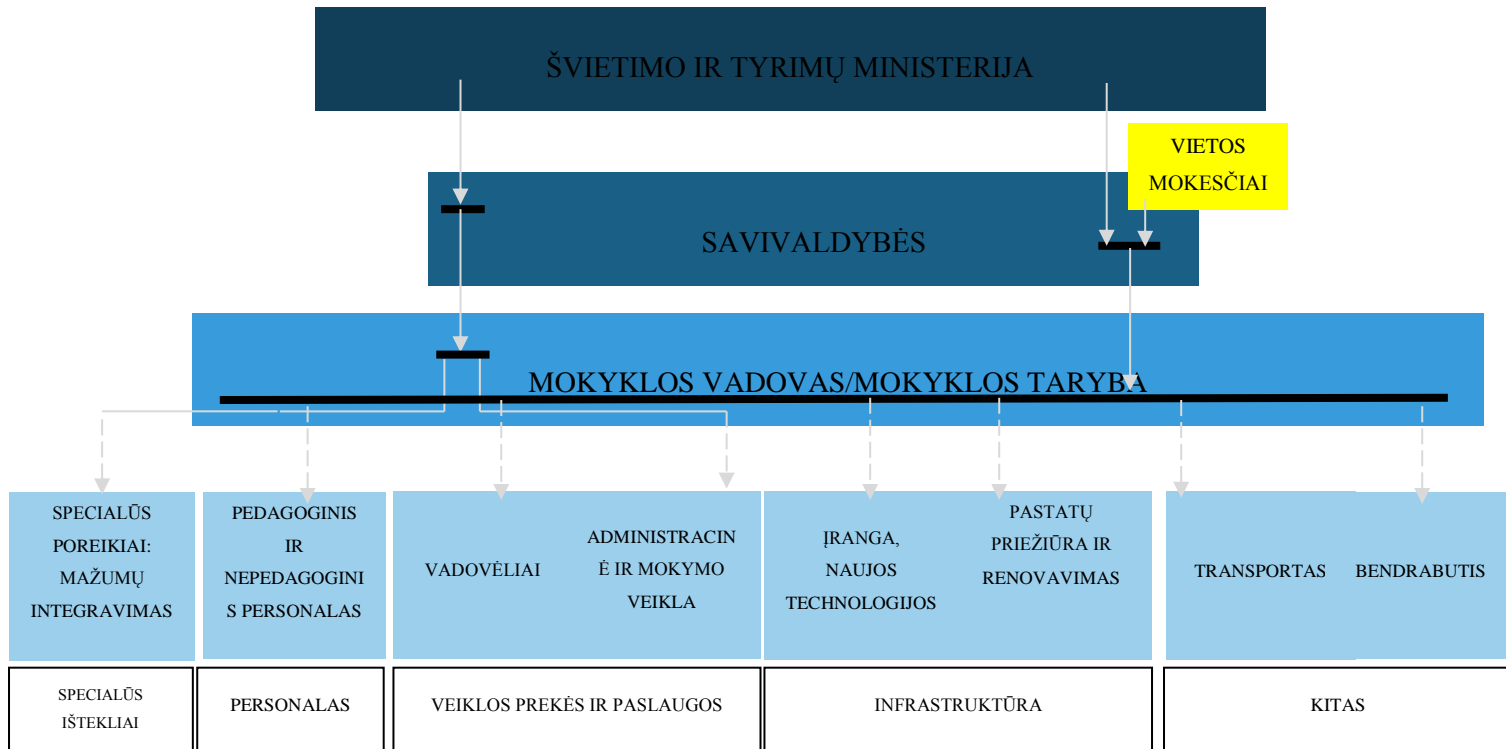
ŠVIETIMO IR TYRIMŲ MINISTERIJA

VIETOS MOKESČIAI

SAVIVALDYBĖS

MOKYKLOS VADOVAS/MOKYKLOS TARYBA

SPECIALŪS POREIKIAI: MAŽUMŲ INTEGRAVIMAS

PEDAGOGINIS IR NEPEDAGOGINIS PERSONALAS

VADOVĖLIAI

ADMINISTRACINĖ IR MOKYMO VEIKLA

ĮRANGA, NAUJOS TECHNOLOGIJOS

PASTATŲ PRIEŽIŪRA IR RENOVAVIMAS

TRANSPORTAS

BENDRABUTIS

SPECIALŪS IŠTEKLIAI

PERSONALAS

VEIKLOS PREKĖS IR PASLAUGOS

INFRASTRUKTŪRA

KITAS